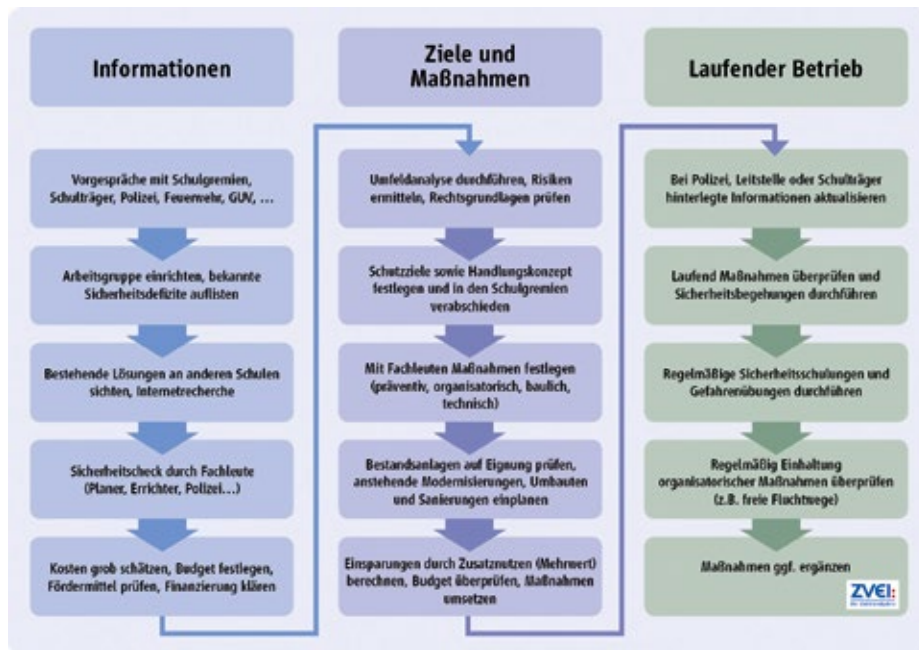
Informationen

Vorgespräche mit Schulgremien, Schulträger, Polizei, Feuerwehr, GUV, ...

Arbeitsgruppe einrichten, bekannte Sicherheitsdefizite auflisten

Bestehende Lösungen an anderen Schulen sichten, Internetrecherche

Sicherheitscheck durch Fachleute (Planer, Errichter, Polizei...)

Kosten grob schätzen, Budget festlegen, Fördermittel prüfen, Finanzierung klären

Ziele und Maßnahmen

Umfeldanalyse durchführen, Risiken ermitteln, Rechtsgrundlagen prüfen

Schutzziele sowie Handlungskonzept festlegen und in den Schulgremien verabschieden

Mit Fachleuten Maßnahmen festlegen (präventiv, organisatorisch, baulich, technisch)

Bestandsanlagen auf Eignung prüfen, anstehende Modernisierungen, Umbauten und Sanierungen einplanen

Einsparungen durch Zusatznutzen (Mehrwert) berechnen, Budget überprüfen, Maßnahmen umsetzen

Laufender Betrieb

Bei Polizei, Leitstelle oder Schulträger hinterlegte Informationen aktualisieren

Laufend Maßnahmen überprüfen und Sicherheitsbegehungen durchführen

Regelmäßige Sicherheitsschulungen und Gefahrenübungen durchführen

Regelmäßig Einhaltung organisatorischer Maßnahmen überprüfen (z.B. freie Fluchtwege)

Maßnahmen ggf. ergänzen

ZVEI: